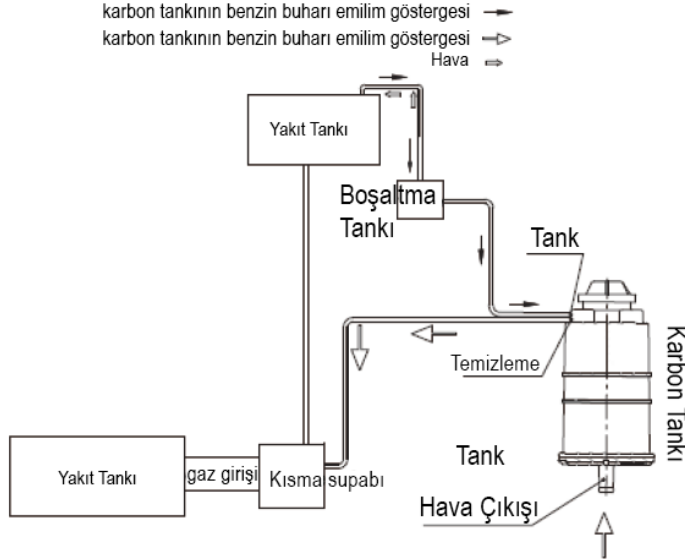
karbon tankının benzin buharı emilim göstergesi
karbon tankının benzin buharı emilim göstergesi
Hava

Yakıt Tankı

Boşaltma Tankı

Tank

Temizleme

Karbon Tankı

Tank

Yakıt Tankı

gaz girişi

Kısma supabı

Hava Çıkışı